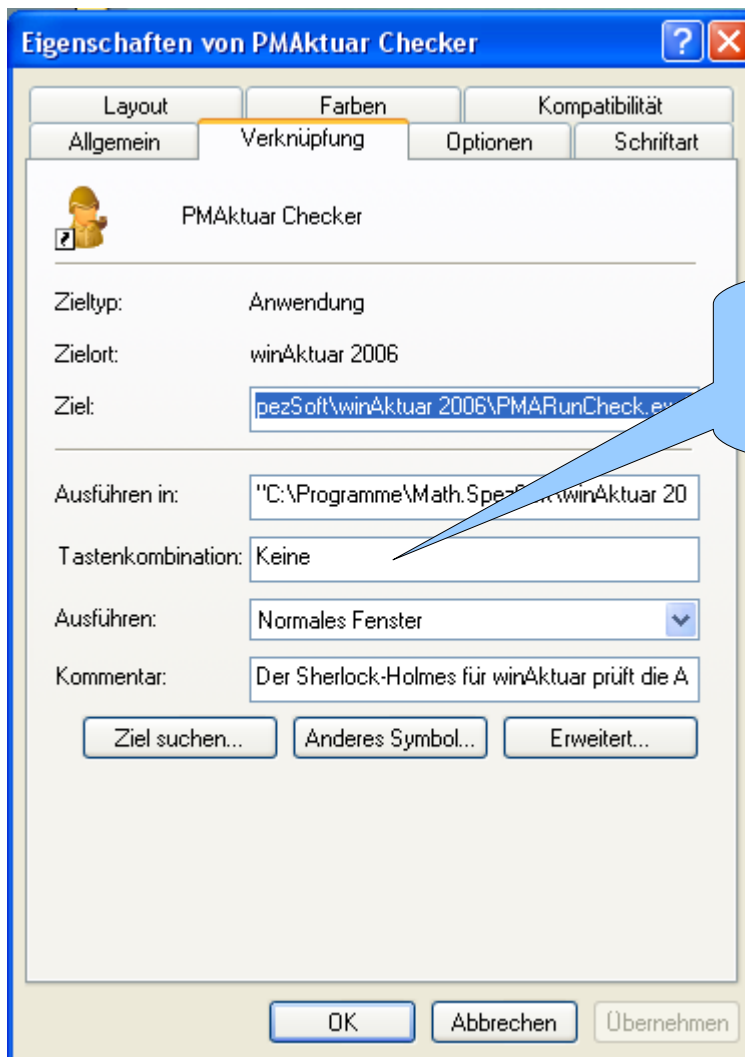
Eigenschaften von PMAktuar Checker

Layout | Farben | Kompatibilität
Allgemein | Verknüpfung | Optionen | Schriftart

PMAktuar Checker

Zieltyp: Anwendung

Zielort: winAktuar 2006

Ziel: pezSoft\winAktuar 2006\PMARunCheck.ex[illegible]

Ausführen in: "C:\Programme\Math.Spez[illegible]\winAktuar 20

Tastenkombination: Keine

Ausführen: Normales Fenster

Kommentar: Der Sherlock-Holmes für winAktuar prüft die A

Ziel suchen... | Anderes Symbol... | Erweitert...

OK | Abbrechen | Übernehmen